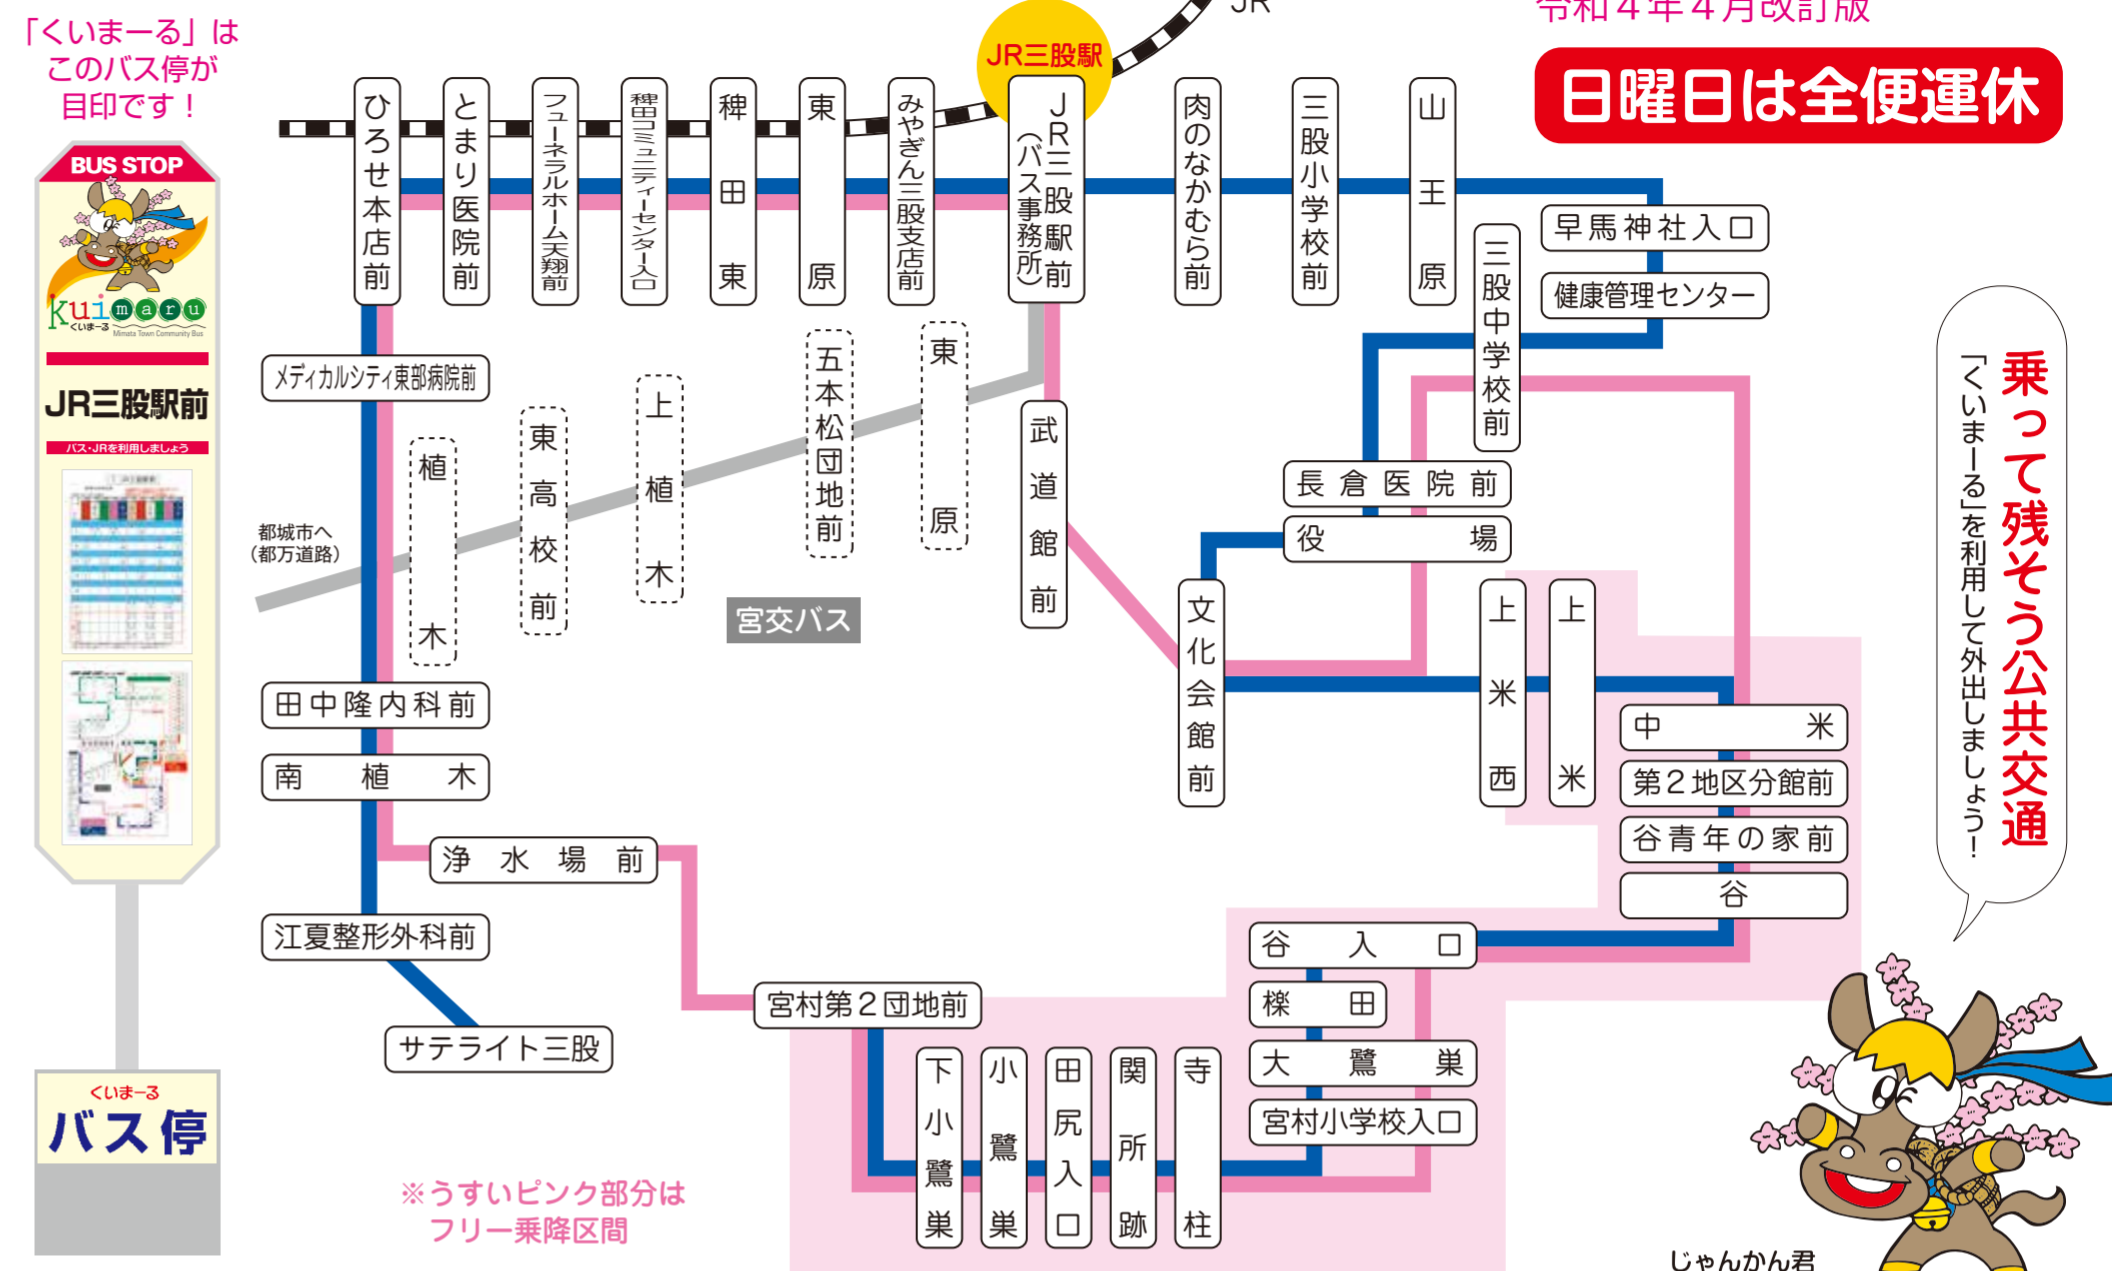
「くいまーる」はこのバス停が目印です！

令和４年４月改訂版

日曜日は全便運休

JR

JR三股駅

BUS STOP

Kuimaru
くいまーる

JR三股駅前

バス・JRを利用しましょう

くいまーる
バス停

ひろせ本店前

とまり医院前

フューネラルホーム天翔前

稗田コミュニティーセンター入口

稗田東

東原

みやぎん三股支店前

JR三股駅前（バス事務所）

肉のなかむら前

三股小学校前

山王原

早馬神社入口

健康管理センター

三股中学校前

メディカルシティ東部病院前

五本松団地前

東原

上植木

東高校前

植木

武道館前

長倉医院前

役場

都城市へ（都万道路）

宮交バス

文化会館前

上米西

上米

中米

第２地区分館前

谷青年の家前

谷

田中隆内科前

南植木

浄水場前

江夏整形外科前

サテライト三股

宮村第２団地前

谷入口

櫟田

大鷺巣

宮村小学校入口

下小鷺巣

小鷺巣

田尻入口

関所跡

寺柱

※うすいピンク部分はフリー乗降区間

乗って残そう公共交通

「くいまーる」を利用して外出しましょう！

じゃんかん君